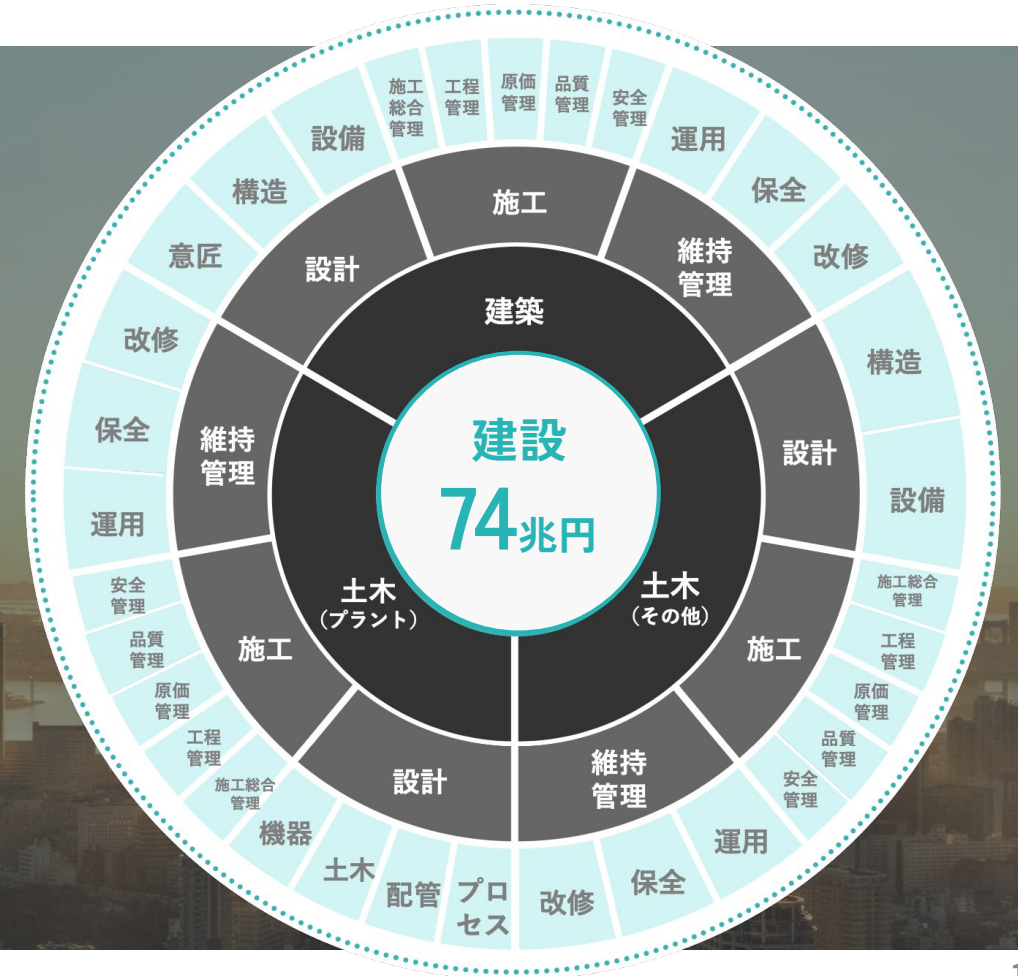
建設
74兆円

建築
土木（プラント）
土木（その他）

施工
維持管理
設計
施工
維持管理
設計
施工
維持管理
設計

施工総合管理
工程管理
原価管理
品質管理
安全管理
運用
保全
改修
構造
設備
施工総合管理
工程管理
原価管理
品質管理
安全管理
運用
保全
改修
プロセス
配管
土木
機器
施工総合管理
工程管理
原価管理
品質管理
安全管理
運用
保全
改修
意匠
構造
設備

1